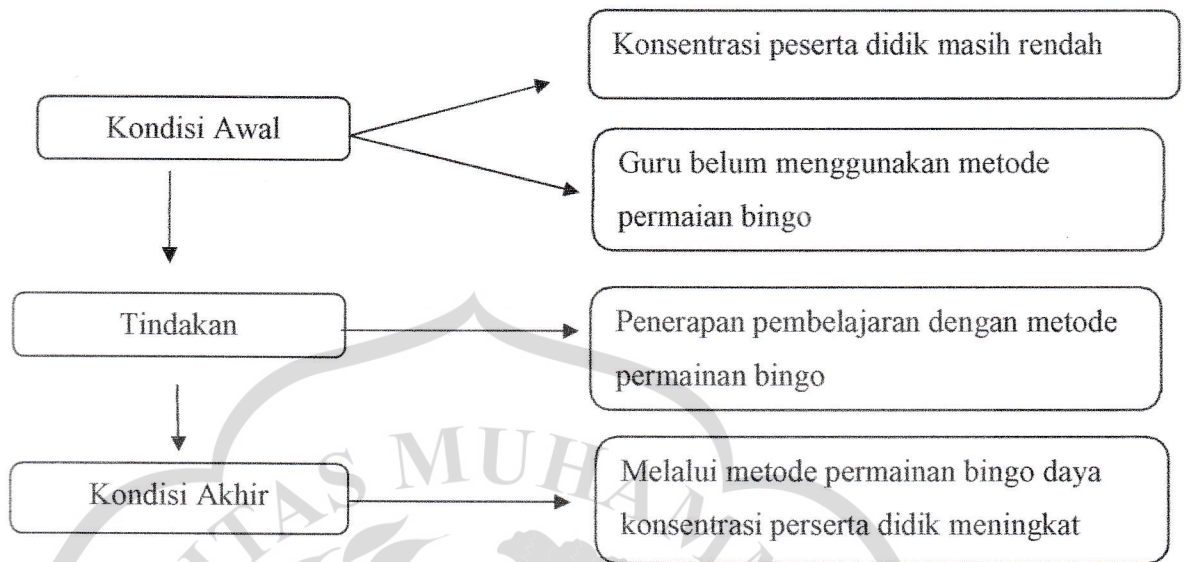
Kondisi Awal

Konsentrasi peserta didik masih rendah

Guru belum menggunakan metode permaian bingo

Tindakan

Penerapan pembelajaran dengan metode permainan bingo

Kondisi Akhir

Melalui metode permainan bingo daya konsentrasi perserta didik meningkat

TAS MUHA